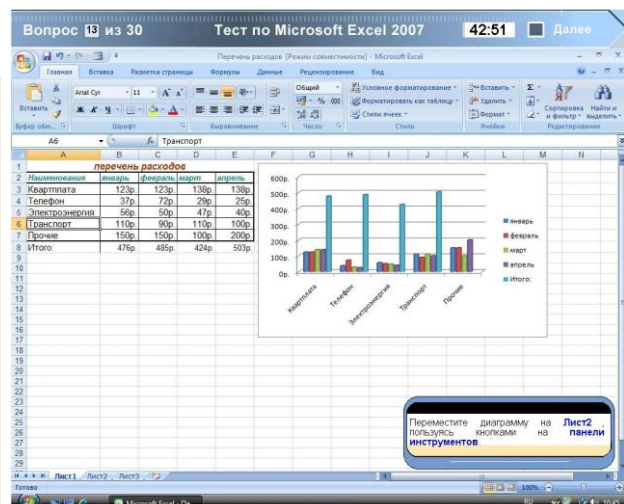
Вопрос 13 из 30 Тест по Microsoft Excel 2007 42:51 Далее

Перечень расходов [Режим совместимости] - Microsoft Excel

Главная Вставка Разметка страницы Формулы Данные Рецензирование Вид

Вставить Arial Cyr 11 Общий Условное форматирование Форматировать как таблицу Стили ячеек Вставить Удалить Формат Сортировка и фильтр Найти и выделить

Буфер обм... Шрифт Выравнивание Число Стили Ячейки Редактирование

A6 $f_x$ Транспорт

| | A | B | C | D | E |
|---|---|---|---|---|---|
| 1 | перечень расходов | | | | |
| 2 | Наименование | январь | февраль | март | апрель |
| 3 | Квартплата | 123р. | 123р. | 138р. | 138р. |
| 4 | Телефон | 37р. | 72р. | 29р. | 25р. |
| 5 | Электроэнергия | 56р. | 50р. | 47р. | 40р. |
| 6 | Транспорт | 110р. | 90р. | 110р. | 100р. |
| 7 | Прочие | 150р. | 150р. | 100р. | 200р. |
| 8 | Итого: | 476р. | 485р. | 424р. | 503р. |

600р.
500р.
400р.
300р.
200р.
100р.
0р.

Квартплата Телефон Электроэнергия Транспорт Прочие

январь
февраль
март
апрель
Итого:

Переместите диаграмму на Лист2, пользуясь кнопками на панели инструментов.

Лист1 Лист2 Лист3

Готово 100%

Microsoft Excel - Пе...